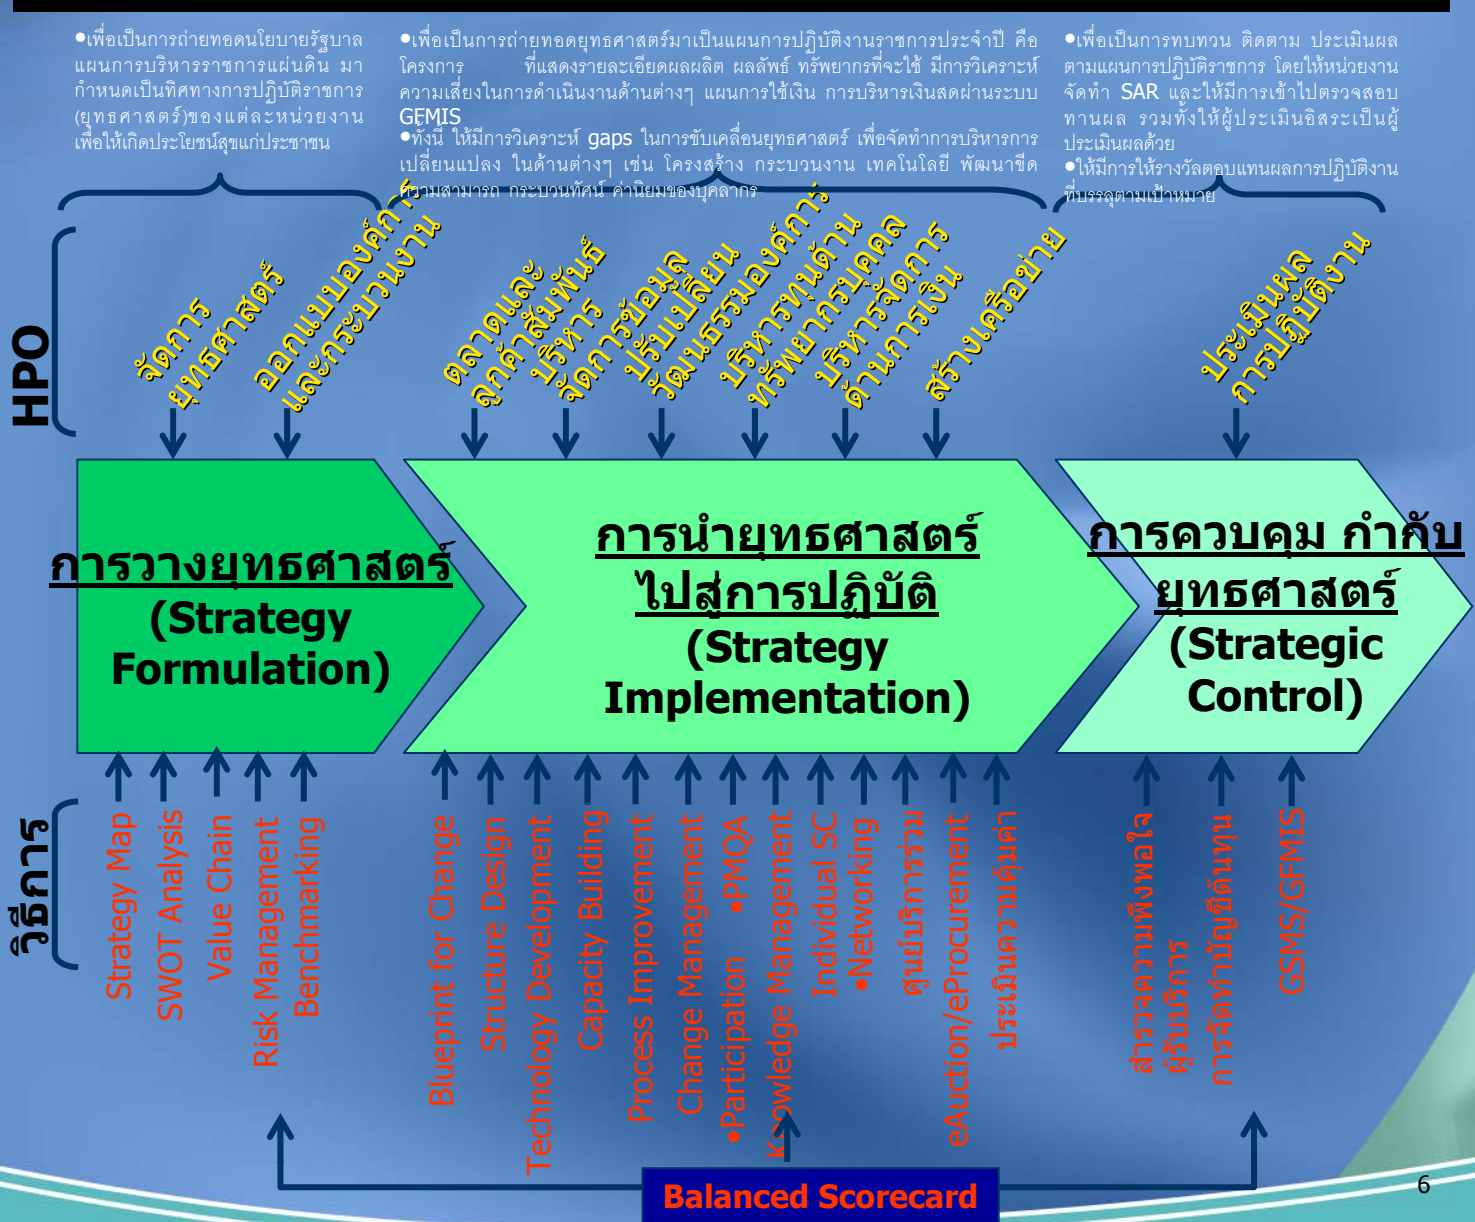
•เพื่อเป็นการถ่ายทอดนโยบายรัฐบาล แผนการบริหารราชการแผ่นดิน มากำหนดเป็นทิศทางการปฏิบัติราชการ (ยุทธศาสตร์)ของแต่ละหน่วยงาน เพื่อให้เกิดประโยชน์สุขแก่ประชาชน

•เพื่อเป็นการถ่ายทอดยุทธศาสตร์มาเป็นแผนการปฏิบัติงานราชการประจำปี คือ โครงการ ที่แสดงรายละเอียดผลผลิต ผลลัพธ์ ทรัพยากรที่จะใช้ มีการวิเคราะห์ความเสี่ยงในการดำเนินงานด้านต่างๆ แผนการใช้เงิน การบริหารเงินสดผ่านระบบ GFMIS
•ทั้งนี้ ให้มีการวิเคราะห์ gaps ในการขับเคลื่อนยุทธศาสตร์ เพื่อจัดทำการบริหารการเปลี่ยนแปลง ในด้านต่างๆ เช่น โครงสร้าง กระบวนงาน เทคโนโลยี พัฒนาขีดความสามารถ กระบวนทัศน์ ค่านิยมของบุคลากร

•เพื่อเป็นการทบทวน ติดตาม ประเมินผลตามแผนการปฏิบัติราชการ โดยให้หน่วยงานจัดทำ SAR และให้มีการเข้าไปตรวจสอบทานผล รวมทั้งให้ผู้ประเมินอิสระเป็นผู้ประเมินผลด้วย
•ให้มีการให้รางวัลตอบแทนผลการปฏิบัติงานที่บรรลุตามเป้าหมาย

HPO

จัดการยุทธศาสตร์
ออกแบบองค์การและกระบวนงาน
ตลาดและลูกค้าสัมพันธ์
บริหารจัดการข้อมูล
ปรับเปลี่ยนวัฒนธรรมองค์การ
บริหารทุนด้านทรัพยากรบุคคล
บริหารจัดการด้านการเงิน
สร้างเครือข่าย
ประเมินผลการปฏิบัติงาน

การวางยุทธศาสตร์
(Strategy Formulation)

การนำยุทธศาสตร์ไปสู่การปฏิบัติ
(Strategy Implementation)

การควบคุม กำกับยุทธศาสตร์
(Strategic Control)

วิธีการ

Strategy Map
SWOT Analysis
Value Chain
Risk Management
Benchmarking
Blueprint for Change
Structure Design
Technology Development
Capacity Building
Process Improvement
Change Management
•Participation •PMQA
Knowledge Management
Individual SC
•Networking
ศูนย์บริการร่วม
eAuction/eProcurement
ประเมินความคุ้มค่า
สำรวจความพึงพอใจผู้รับบริการ
การจัดทำบัญชีต้นทุน
GSMS/GFMIS

Balanced Scorecard

6